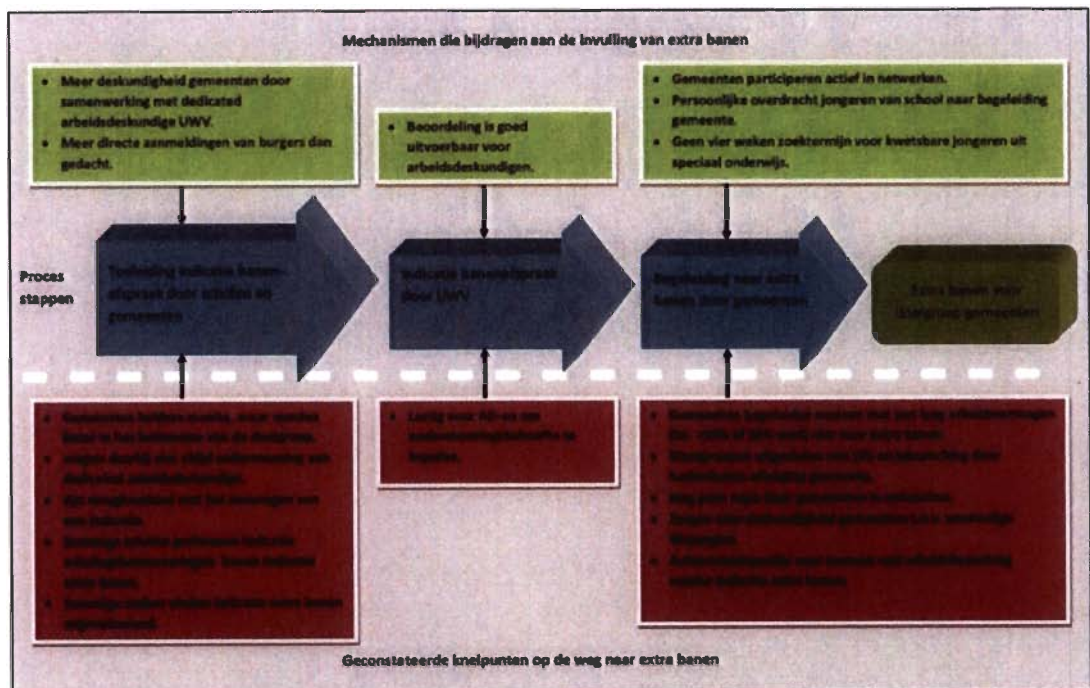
Mechanismen die bijdragen aan de invulling van extra banen

- Meer deskundigheid gemeenten door samenwerking met dedicated arbeidsdeskundige UWV.
- Meer directe aanmeldingen van burgers dan gedacht.

- Beoordeling is goed uitvoerbaar voor arbeidsdeskundigen.

- Gemeenten participeren actief in netwerken.
- Persoonlijke overdracht jongeren van school naar begeleiding gemeente.
- Geen vier weken zoektermijn voor kwetsbare jongeren uit speciaal onderwijs.

Proces stappen

Toeleiding indicatie banenafspraak door scholen en gemeenten

Indicatie banenafspraak door UWV

Begeleiding naar extra banen door gemeenten

Extra banen voor doelgroep gerealiseerd

- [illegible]
- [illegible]
- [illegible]
- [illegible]
- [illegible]

- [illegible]

- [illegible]
- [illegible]
- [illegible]
- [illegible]
- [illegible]

Geconstateerde knelpunten op de weg naar extra banen